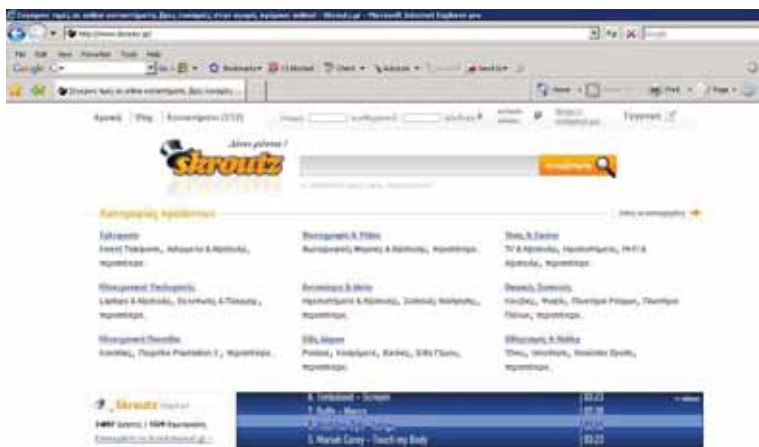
Σύγκριση τιμών σε online καταστήματα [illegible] - Skroutz.gr - Microsoft Internet Explorer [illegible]

http://www.skroutz.gr/

File Edit View Favorites Tools Help

Google

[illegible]

Αρχική | Blog | Καταστήματα (1510)

Skroutz

Αναζήτηση

Κατηγορίες προϊόντων

Τηλέφωνα
Κινητά Τηλέφωνα, Αξεσουάρ & Ανταλλακτικά, περισσότερα...

Φωτογραφία & Video
Φωτογραφικές Μηχανές & Αξεσουάρ, περισσότερα...

Ήχος & Εικόνα
TV & Αξεσουάρ, Ηχοσυστήματα, Hi-Fi & Αξεσουάρ, περισσότερα...

Ηλεκτρονικοί Υπολογιστές
Laptops & Αξεσουάρ, Εκτυπωτές & Πολυμηχανήματα, περισσότερα...

Συνεργεία & Μοτο
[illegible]

Οικιακές Συσκευές
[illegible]

Ηλεκτρονικά Παιχνίδια
Κονσόλες, Παιχνίδια Playstation 3, περισσότερα...

Είδη Δώρων
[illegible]

Μουσική & Ταινίες
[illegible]

Skroutz

1. Timbaland - Scream
2. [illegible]
3. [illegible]
5. Mariah Carey - Touch my Body